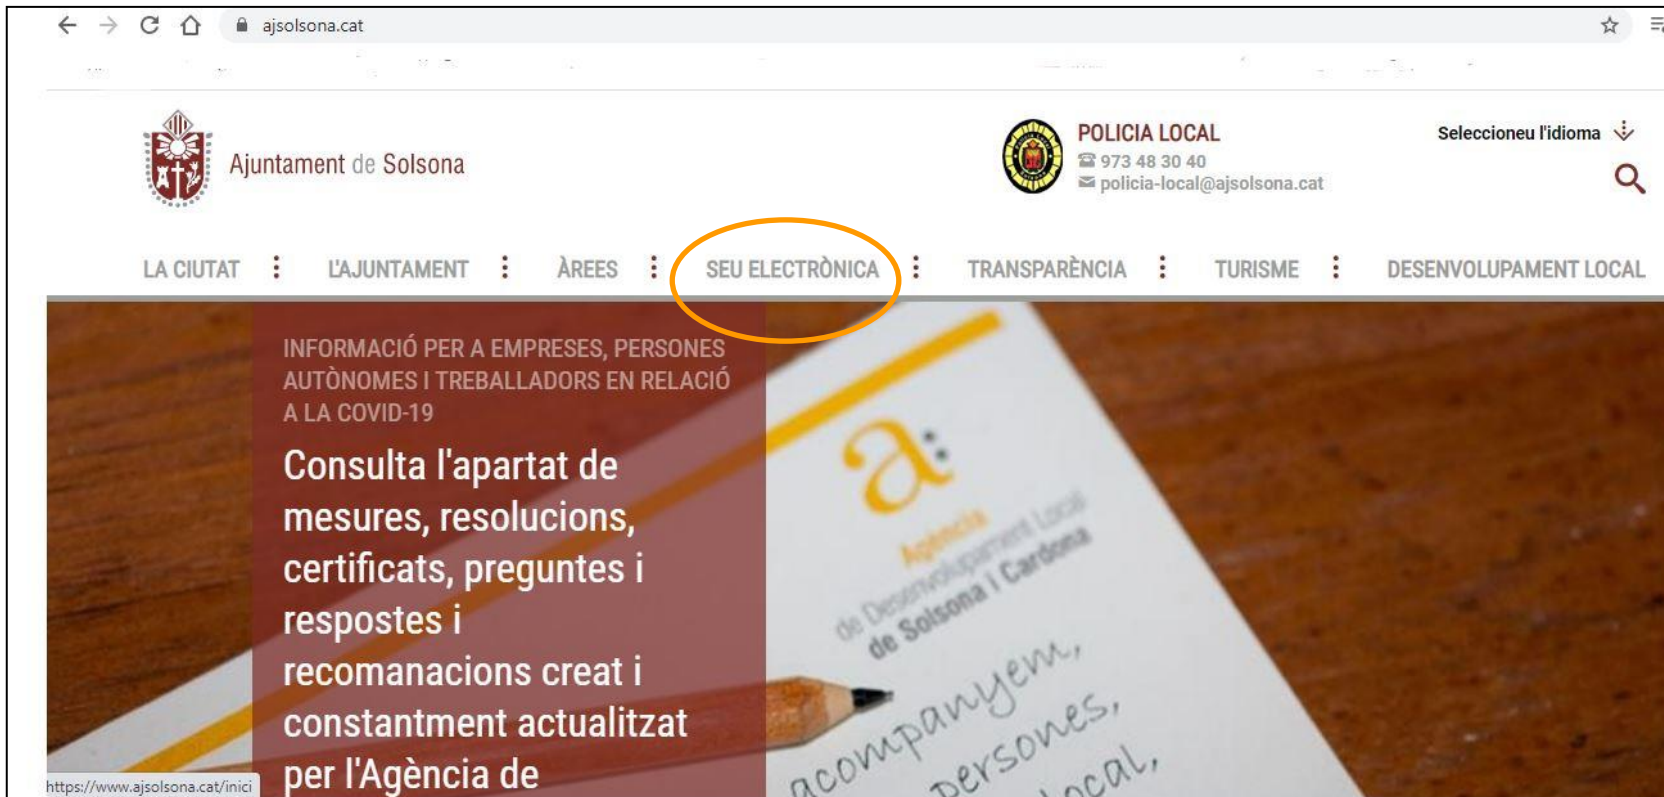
ajsolsona.cat

Ajuntament de Solsona

POLICIA LOCAL
973 48 30 40
policia-local@ajsolsona.cat

Seleccioneu l'idioma

LA CIUTAT ⋮ L'AJUNTAMENT ⋮ ÀREES ⋮ SEU ELECTRÒNICA ⋮ TRANSPARÈNCIA ⋮ TURISME ⋮ DESENVOLUPAMENT LOCAL

INFORMACIÓ PER A EMPRESES, PERSONES AUTÒNOMES I TREBALLADORS EN RELACIÓ A LA COVID-19

Consulta l'apartat de mesures, resolucions, certificats, preguntes i respostes i recomanacions creat i constantment actualitzat per l'Agència de

a:
Agència de Desenvolupament Local de Solsona i Cardona
acompanyem, persones, local,

https://www.ajsolsona.cat/inici